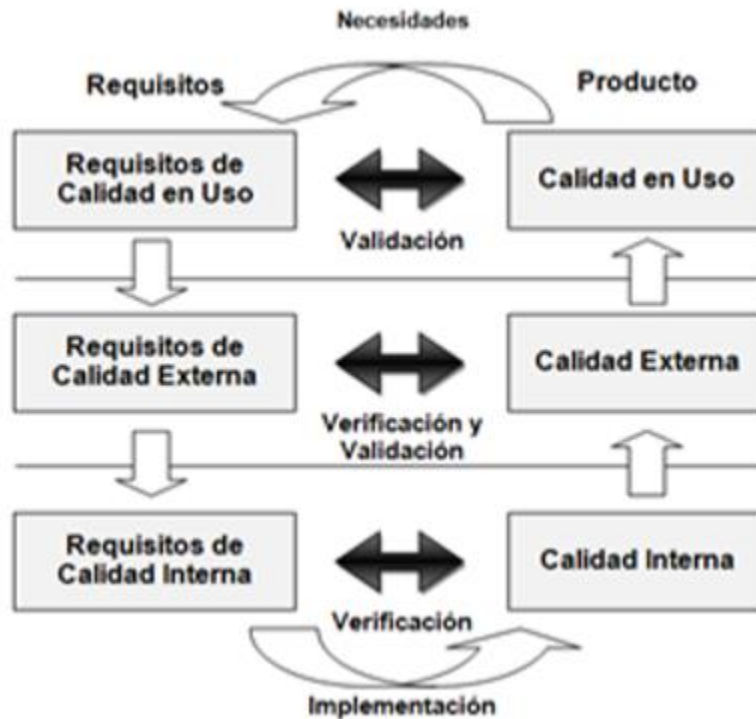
Necesidades

Requisitos

Producto

Requisitos de Calidad en Uso

Calidad en Uso

Validación

Requisitos de Calidad Externa

Calidad Externa

Verificación y Validación

Requisitos de Calidad Interna

Calidad Interna

Verificación

Implementación